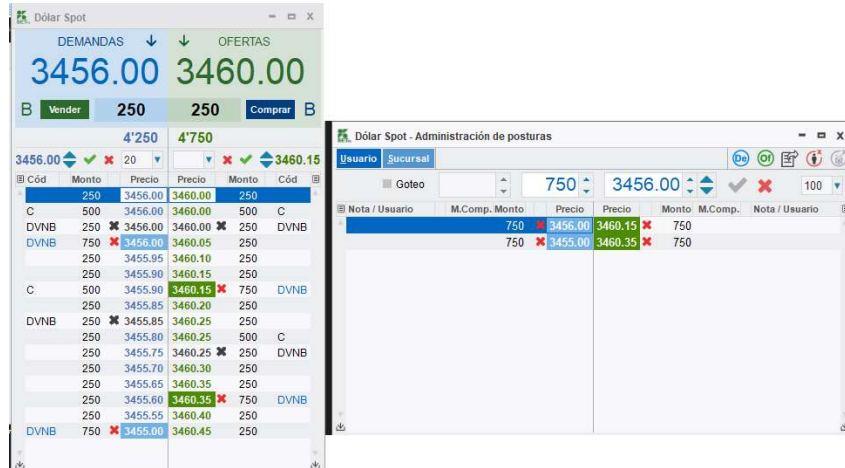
Dólar Spot

DEMANDAS ↓ ↓ OFERTAS

3456.00 3460.00

B Vender 250 250 Comprar B

4'250 4'750

3456.00 20 3460.15

| Cód | Monto | Precio | Precio | Monto | Cód |
|---|---|---|---|---|---|
| | 250 | 3456.00 | 3460.00 | 250 | |
| C | 500 | 3456.00 | 3460.00 | 500 | C |
| DVNB | 250 | 3456.00 | 3460.00 | 250 | DVNB |
| DVNB | 750 | 3456.00 | 3460.05 | 250 | |
| | 250 | 3455.95 | 3460.10 | 250 | |
| | 250 | 3455.90 | 3460.15 | 250 | |
| C | 500 | 3455.90 | 3460.15 | 750 | DVNB |
| | 250 | 3455.85 | 3460.20 | 250 | |
| DVNB | 250 | 3455.85 | 3460.25 | 250 | |
| | 250 | 3455.80 | 3460.25 | 500 | C |
| | 250 | 3455.75 | 3460.25 | 250 | DVNB |
| | 250 | 3455.70 | 3460.30 | 250 | |
| | 250 | 3455.65 | 3460.35 | 250 | |
| | 250 | 3455.60 | 3460.35 | 750 | DVNB |
| | 250 | 3455.55 | 3460.40 | 250 | |
| DVNB | 750 | 3455.00 | 3460.45 | 250 | |

Dólar Spot - Administración de posturas

Usuario Sucursal

De Of

Goteo 750 3456.00 100

| Nota / Usuario | M.Comp. | Monto | Precio | Precio | Monto | M.Comp. | Nota / Usuario |
|---|---|---|---|---|---|---|---|
| | | 750 | 3456.00 | 3460.15 | 750 | | |
| | | 750 | 3455.00 | 3460.35 | 750 | | |